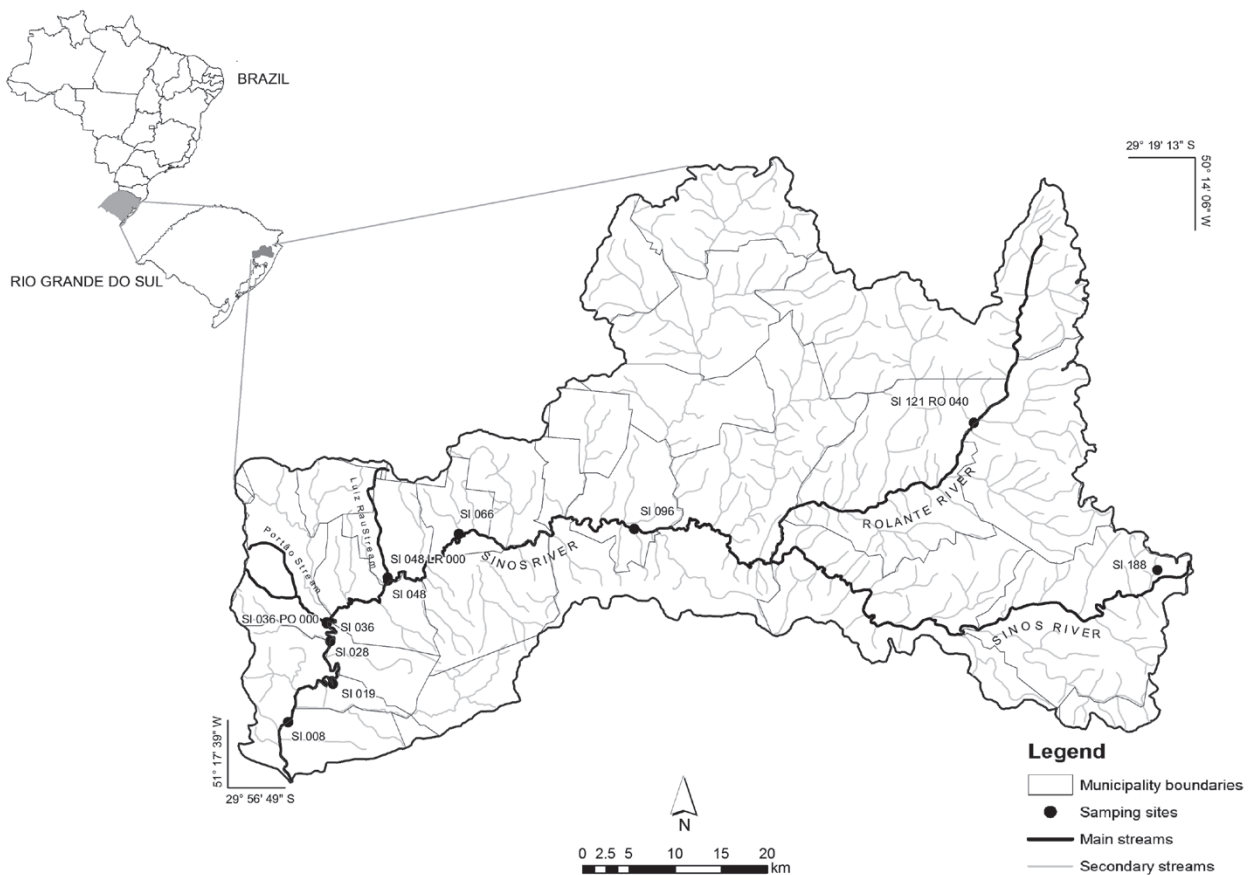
BRAZIL

RIO GRANDE DO SUL

29° 19' 13" S

50° 14' 06" W

SI 121 RO 040

ROLANTE RIVER

SI 188

SINOS RIVER

SI 096

SINOS RIVER

SI 066

Luiz Rau Stream

SI 048 LR 000

SI 048

Portão Stream

SI 036 PO 000

SI 036

SI 028

SI 019

SI 008

51° 17' 39" W

29° 56' 49" S

N

0 2.5 5 10 15 20 km

Legend

Municipality boundaries

Samping sites

Main streams

Secondary streams